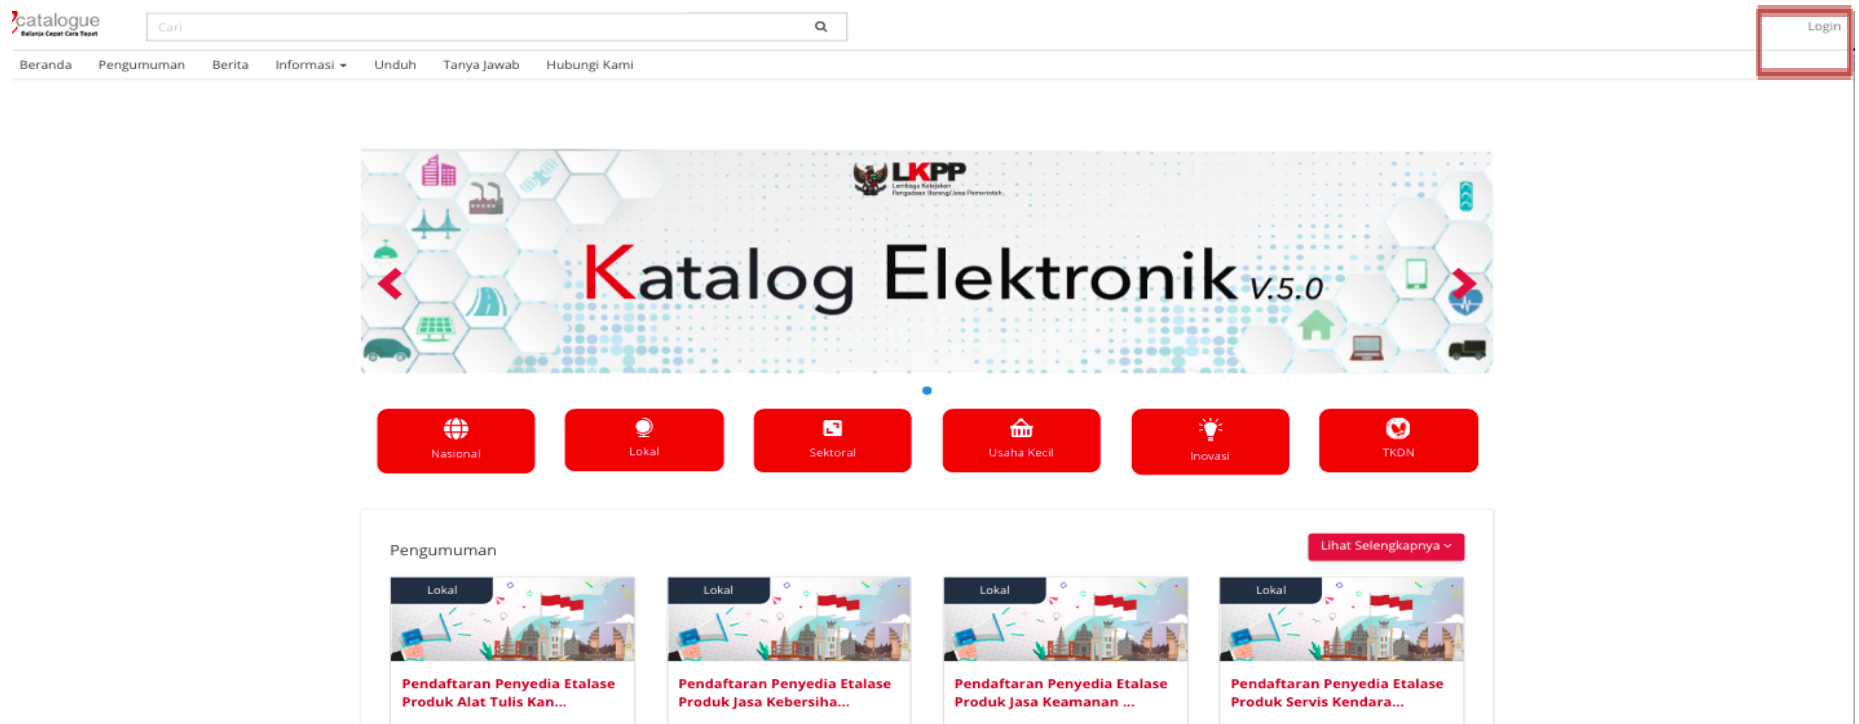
catalogue
Belanja Cepat Cara Tepat

Cari

Login

Beranda Pengumuman Berita Informasi Unduh Tanya Jawab Hubungi Kami

LKPP
Lembaga Kebijakan Pengadaan Barang/Jasa Pemerintah

Katalog Elektronik v.5.0

Nasional
Lokal
Sektoral
Usaha Kecil
Inovasi
TKDN

Pengumuman

Lihat Selengkapnya

Lokal
Pendaftaran Penyedia Etalase Produk Alat Tulis Kan...

Lokal
Pendaftaran Penyedia Etalase Produk Jasa Kebersiha...

Lokal
Pendaftaran Penyedia Etalase Produk Jasa Keamanan ...

Lokal
Pendaftaran Penyedia Etalase Produk Servis Kendara...